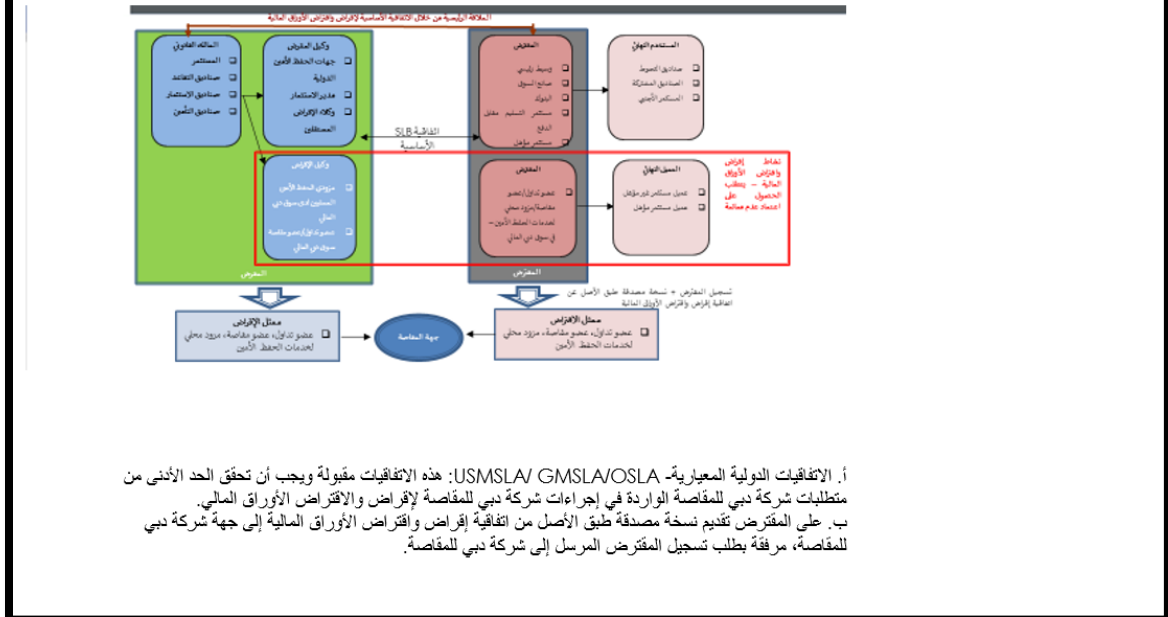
العلاقة الرئيسية من خلال الاتفاقية الأساسية لإقراض واقتراض الأوراق المالية

المالك القانوني
المستثمر
صناديق التقاعد
صناديق الاستثمار
صناديق التأمين

وكيل المقرض
جهات الحفظ الأمين الدولية
مدير الاستثمار
وكلاء الإقراض المستقلين

المقترض
وسيط رئيسي
صانع السوق
البنوك
مستثمر التسليم مقابل الدفع
مستثمر مؤهل

المستخدم النهائي
صناديق التحوط
الصناديق المشتركة
المستثمر الأجنبي

اتفاقية SLB الأساسية

وكيل الإقراض
مزودي الحفظ الأمين المسجلين لدى سوق دبي المالي
عضو تداول/عضو مقاصة سوق دبي المالي

المقترض
عضو تداول/عضو مقاصة/مزود محلي لخدمات الحفظ الأمين في سوق دبي المالي

المقترض النهائي
عميل مستثمر غير مؤهل
عميل مستثمر مؤهل

نشاط إقراض واقتراض الأوراق المالية - يتطلب الحصول على اعتماد عدم ممانعة

المقرض

المقترض

تسجيل المقترض + نسخة مصدقة طبق الأصل عن اتفاقية إقراض واقتراض الأوراق المالية

ممثل الإقراض
عضو تداول، عضو مقاصة، مزود محلي لخدمات الحفظ الأمين

جهة المقاصة

ممثل الاقتراض
عضو تداول، عضو مقاصة، مزود محلي لخدمات الحفظ الأمين

أ. الاتفاقيات الدولية المعيارية- USMSLA/ GMSLA/OSLA: هذه الاتفاقيات مقبولة ويجب أن تحقق الحد الأدنى من متطلبات شركة دبي للمقاصة الواردة في إجراءات شركة دبي للمقاصة لإقراض والاقتراض الأوراق المالي.
ب. على المقترض تقديم نسخة مصدقة طبق الأصل من اتفاقية إقراض واقتراض الأوراق المالية إلى جهة شركة دبي للمقاصة، مرفقة بطلب تسجيل المقترض المرسل إلى شركة دبي للمقاصة.